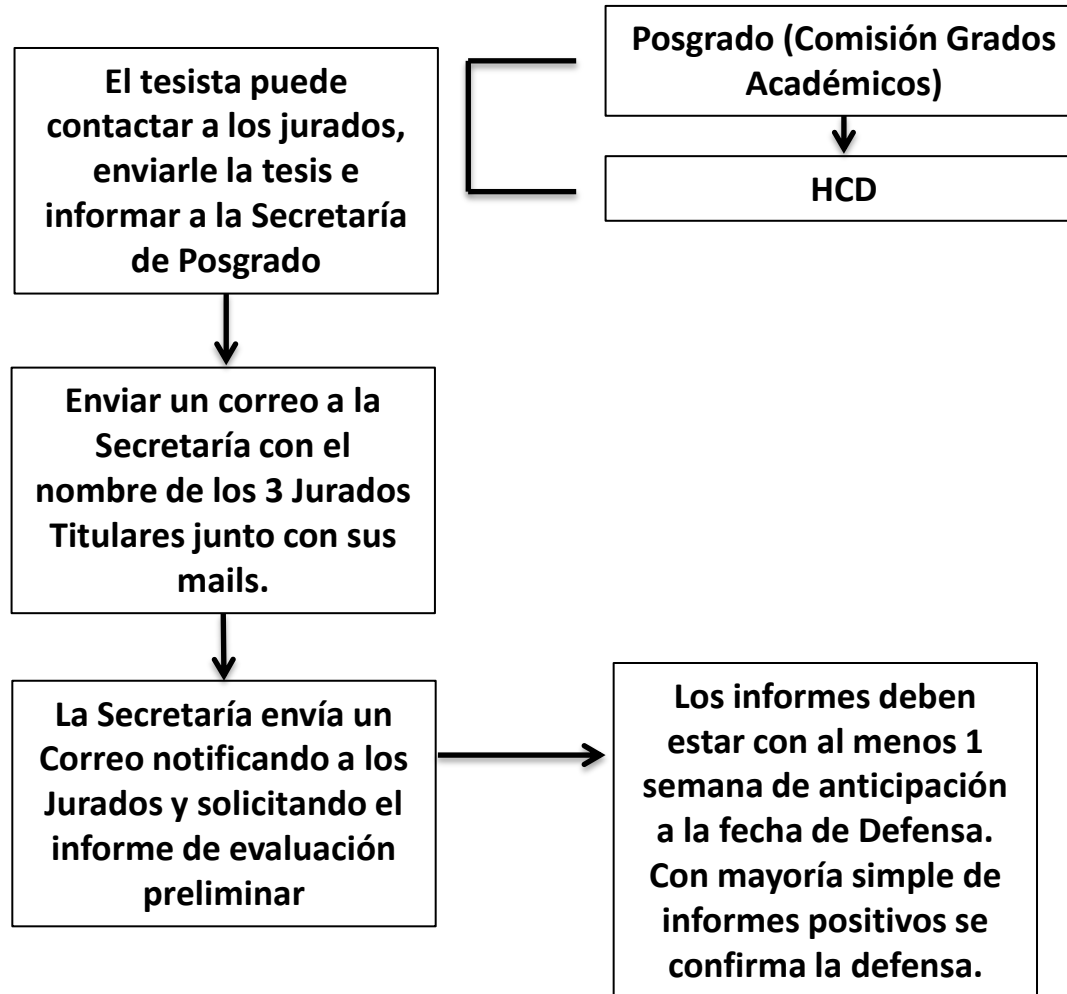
El tesista puede contactar a los jurados, enviarle la tesis e informar a la Secretaría de Posgrado

Posgrado (Comisión Grados Académicos)

HCD

Enviar un correo a la Secretaría con el nombre de los 3 Jurados Titulares junto con sus mails.

La Secretaría envía un Correo notificando a los Jurados y solicitando el informe de evaluación preliminar

Los informes deben estar con al menos 1 semana de anticipación a la fecha de Defensa. Con mayoría simple de informes positivos se confirma la defensa.